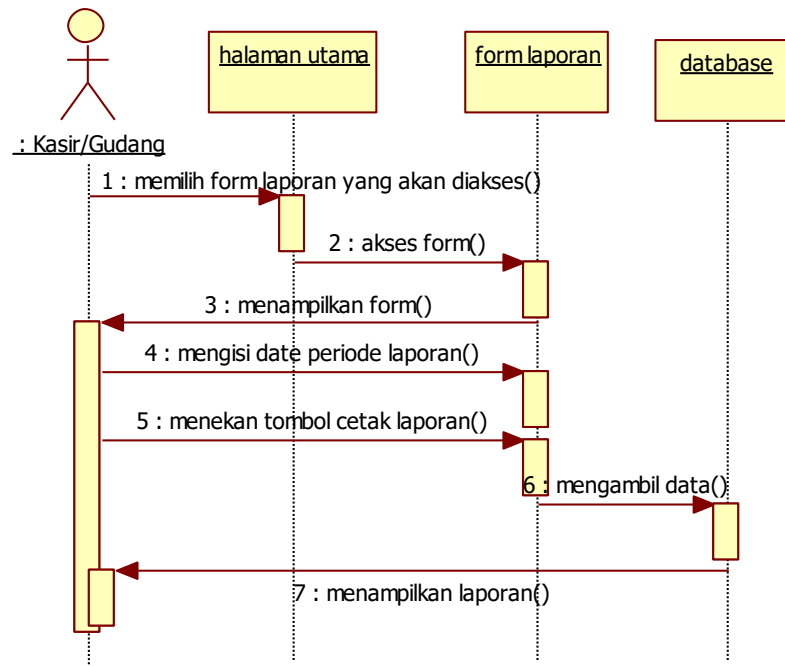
: Kasir/Gudang

halaman utama

form laporan

database

1 : memilih form laporan yang akan diakses()

2 : akses form()

3 : menampilkan form()

4 : mengisi date periode laporan()

5 : menekan tombol cetak laporan()

6 : mengambil data()

7 : menampilkan laporan()